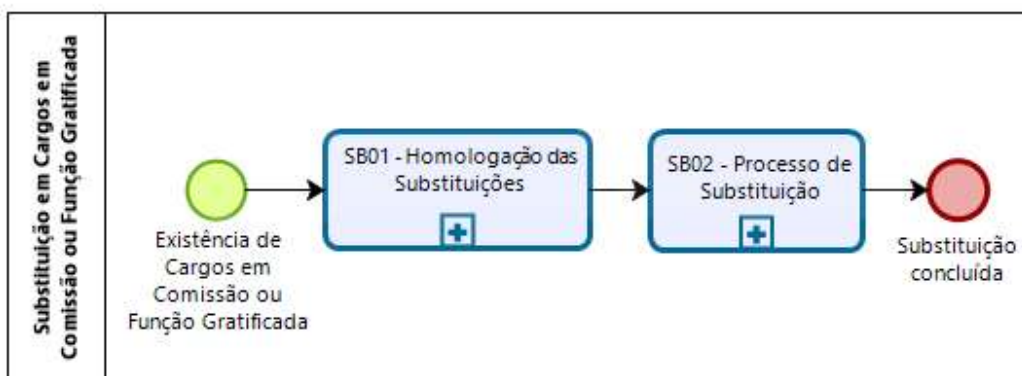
Substituição em Cargos em Comissão ou Função Gratificada

Existência de Cargos em Comissão ou Função Gratificada

SB01 - Homologação das Substituições

SB02 - Processo de Substituição

Substituição concluída